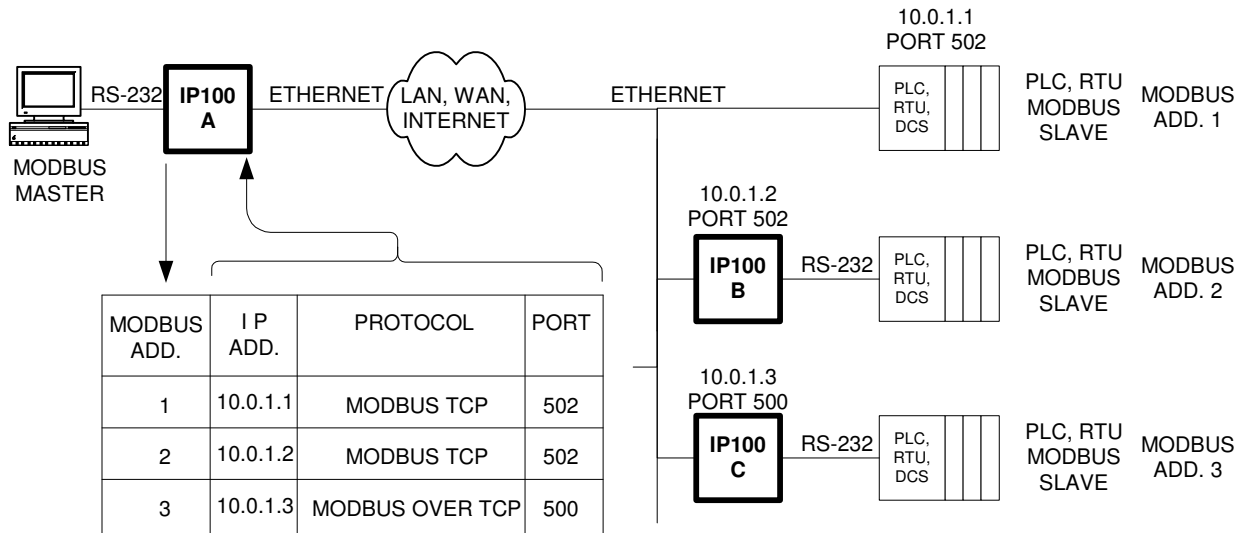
RS-232

IP100
A

ETHERNET

LAN, WAN, INTERNET

ETHERNET

10.0.1.1
PORT 502

PLC, RTU, DCS

PLC, RTU MODBUS SLAVE

MODBUS ADD. 1

MODBUS MASTER

10.0.1.2
PORT 502

IP100
B

RS-232

PLC, RTU, DCS

PLC, RTU MODBUS SLAVE

MODBUS ADD. 2

| MODBUS ADD. | I P ADD. | PROTOCOL | PORT |
|---|---|---|---|
| 1 | 10.0.1.1 | MODBUS TCP | 502 |
| 2 | 10.0.1.2 | MODBUS TCP | 502 |
| 3 | 10.0.1.3 | MODBUS OVER TCP | 500 |

10.0.1.3
PORT 500

IP100
C

RS-232

PLC, RTU, DCS

PLC, RTU MODBUS SLAVE

MODBUS ADD. 3